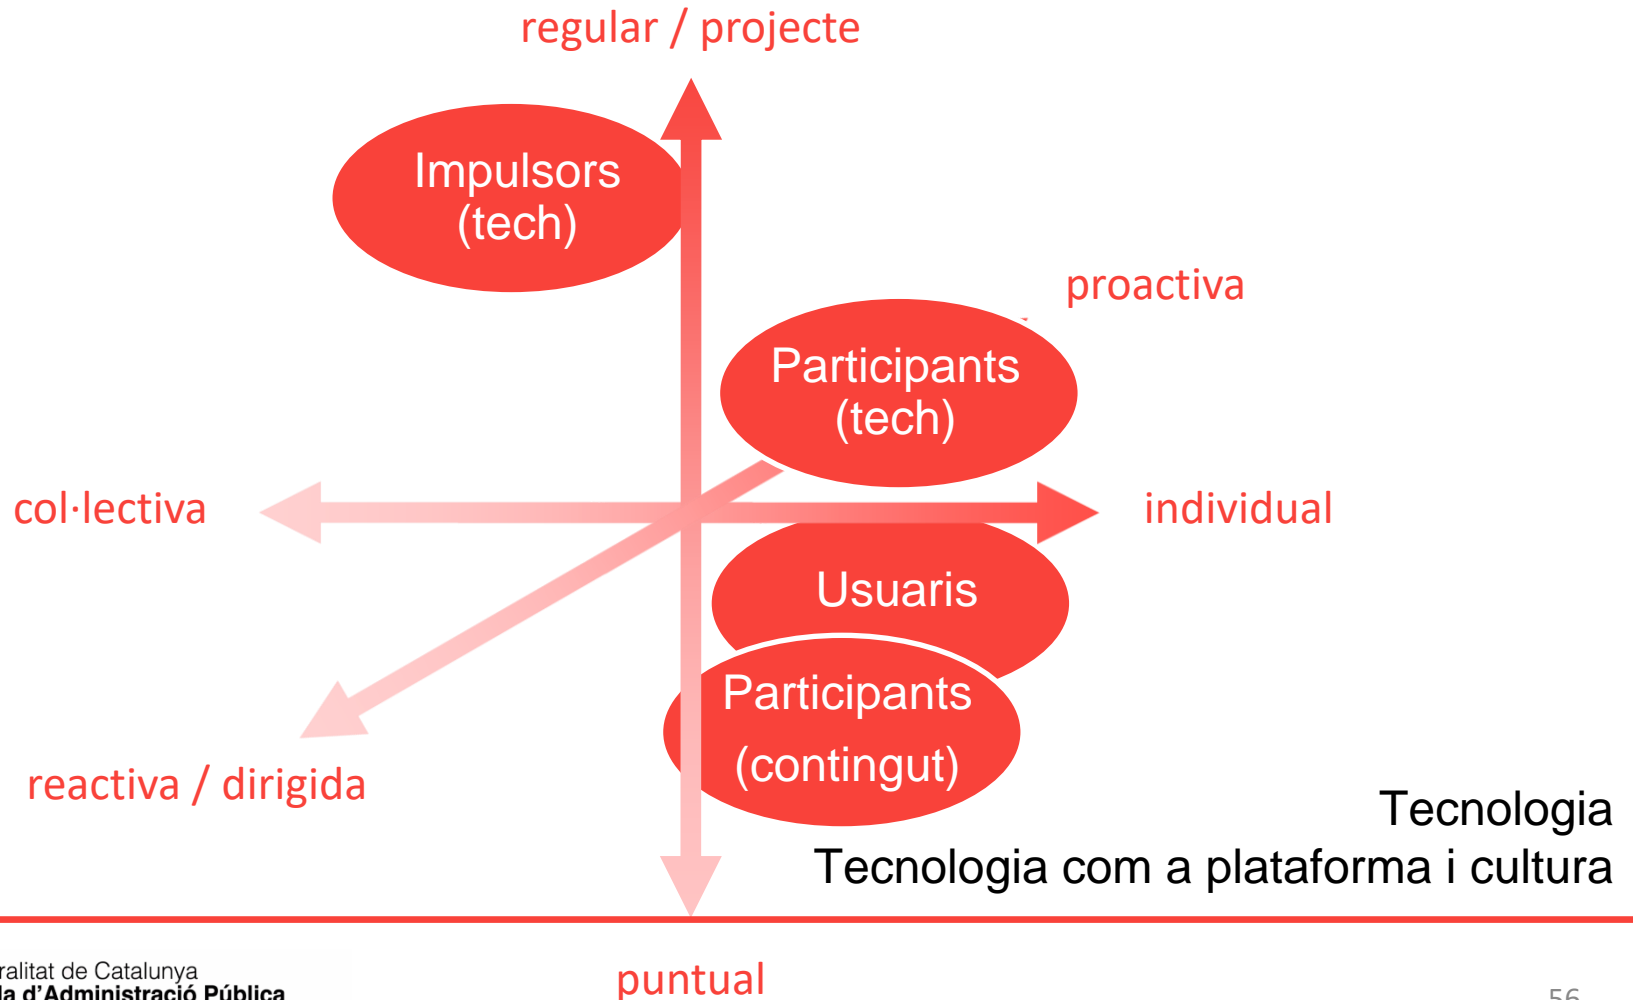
regular / projecte

Impulsors (tech)

proactiva

Participants (tech)

col·lectiva

individual

Usuaris

Participants (contingut)

reactiva / dirigida

Tecnologia

Tecnologia com a plataforma i cultura

ralitat de Catalunya
la d'Administració Pública

puntual

56